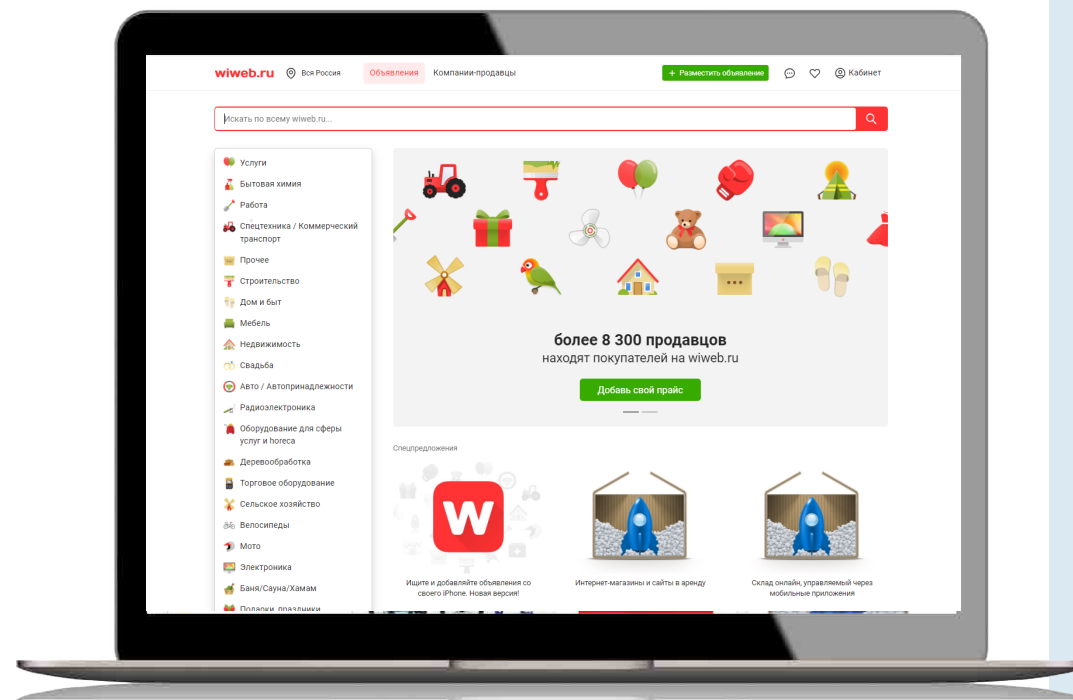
wiweb.ru Вся Россия Объявления Компании-продавцы

+ Разместить объявление Кабинет

Искать по всему wiweb.ru...

Услуги
Бытовая химия
Работа
Спецтехника / Коммерческий транспорт
Прочее
Строительство
Дом и быт
Мебель
Недвижимость
Свадьба
Авто / Автопринадлежности
Радиоэлектроника
Оборудование для сферы услуг и horeca
Деревообработка
Торговое оборудование
Сельское хозяйство
Велосипеды
Мото
Электроника
Баня/Сауна/Хамам
Подарки, праздники

более 8 300 продавцов
находят покупателей на wiweb.ru

Добавь свой прайс

Спецпредложения

Ищите и добавляйте объявления со своего iPhone. Новая версия!

Интернет-магазины и сайты в аренду

Склад онлайн, управляемый через мобильные приложения